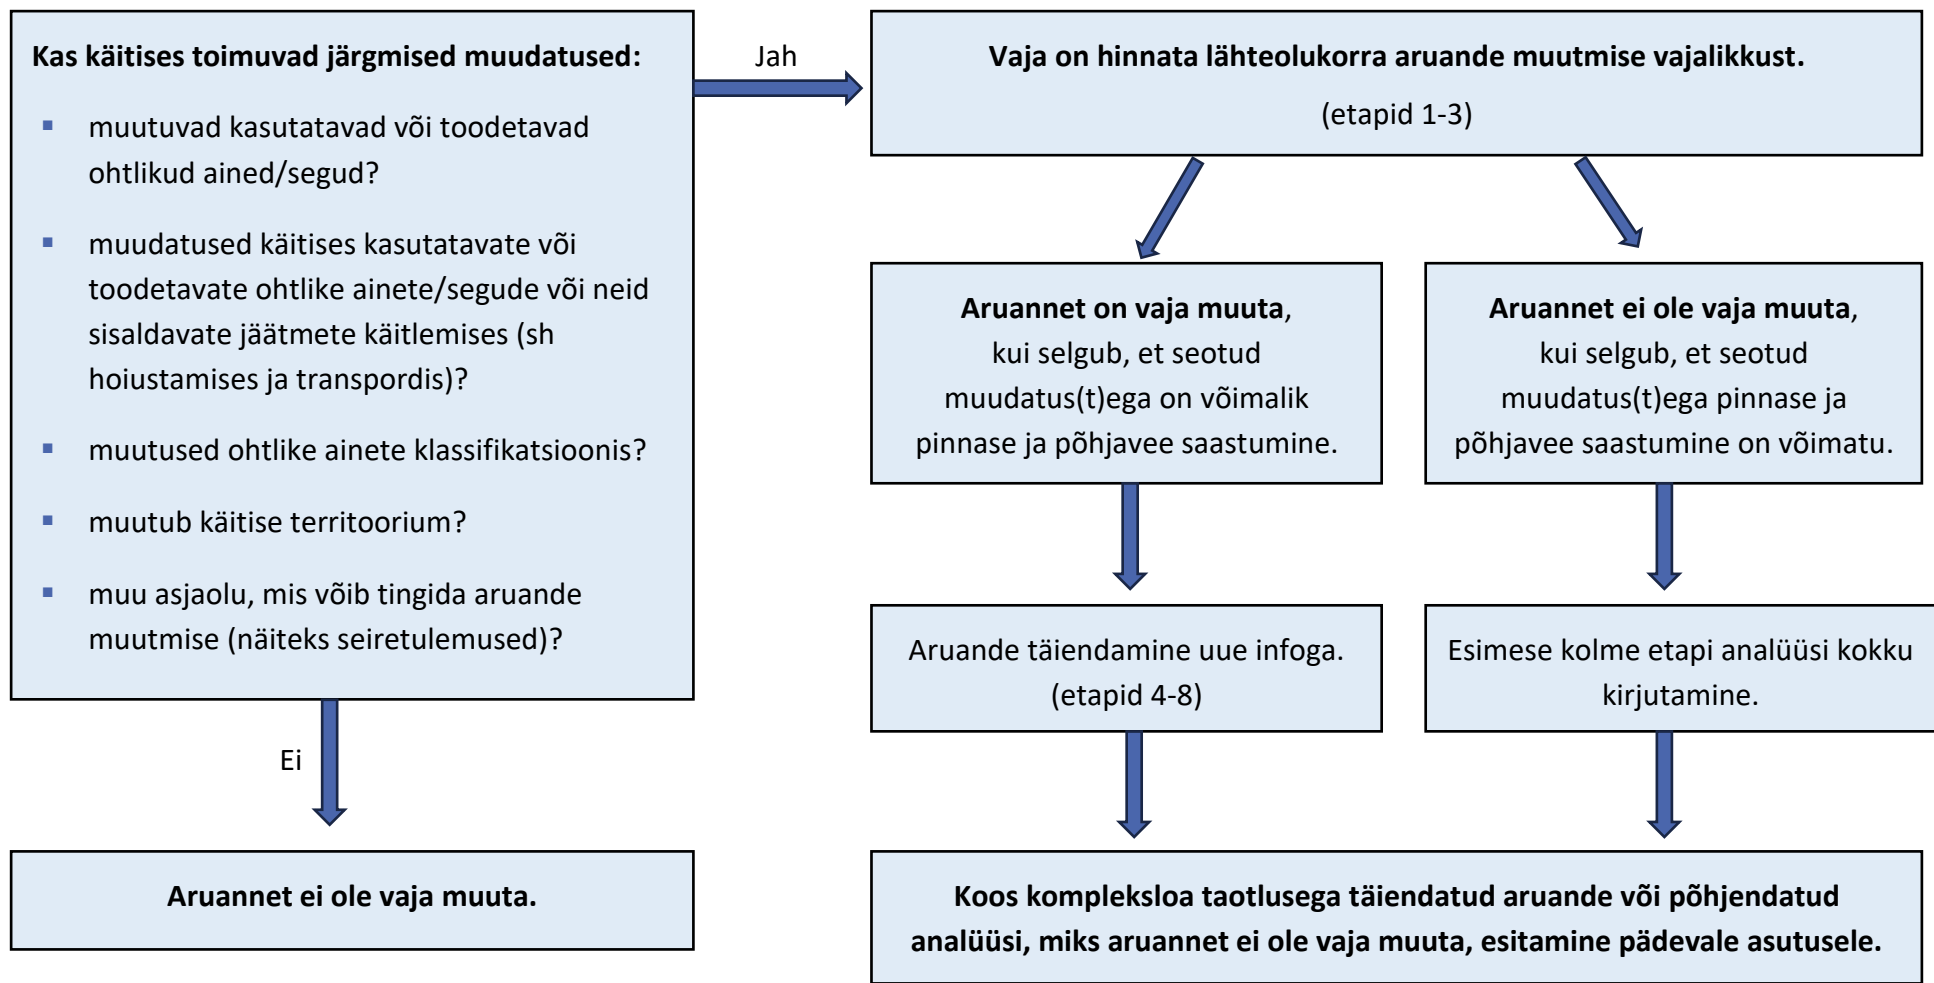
Kas käitises toimuvad järgmised muudatused:

- muutuvad kasutatavad või toodetavad ohtlikud ained/segud?
- muudatused käitises kasutatavate või toodetavate ohtlike ainete/segude või neid sisaldavate jäätmete käitlemises (sh hoiustamises ja transpordis)?
- muutused ohtlike ainete klassifikatsioonis?
- muutub käitise territoorium?
- muu asjaolu, mis võib tingida aruande muutmise (näiteks seiretulemused)?

Jah

Vaja on hinnata lähteolukorra aruande muutmise vajalikkust.

(etapid 1-3)

Aruannet on vaja muuta, kui selgub, et seotud muudatus(t)ega on võimalik pinnase ja põhjavee saastumine.

Aruannet ei ole vaja muuta, kui selgub, et seotud muudatus(t)ega pinnase ja põhjavee saastumine on võimatu.

Aruande täiendamine uue infoga. (etapid 4-8)

Esimese kolme etapi analüüsi kokku kirjutamine.

Ei

Aruannet ei ole vaja muuta.

Koos kompleksloa taotlusega täiendatud aruande või põhjendatud analüüsi, miks aruannet ei ole vaja muuta, esitamine pädevale asutusele.